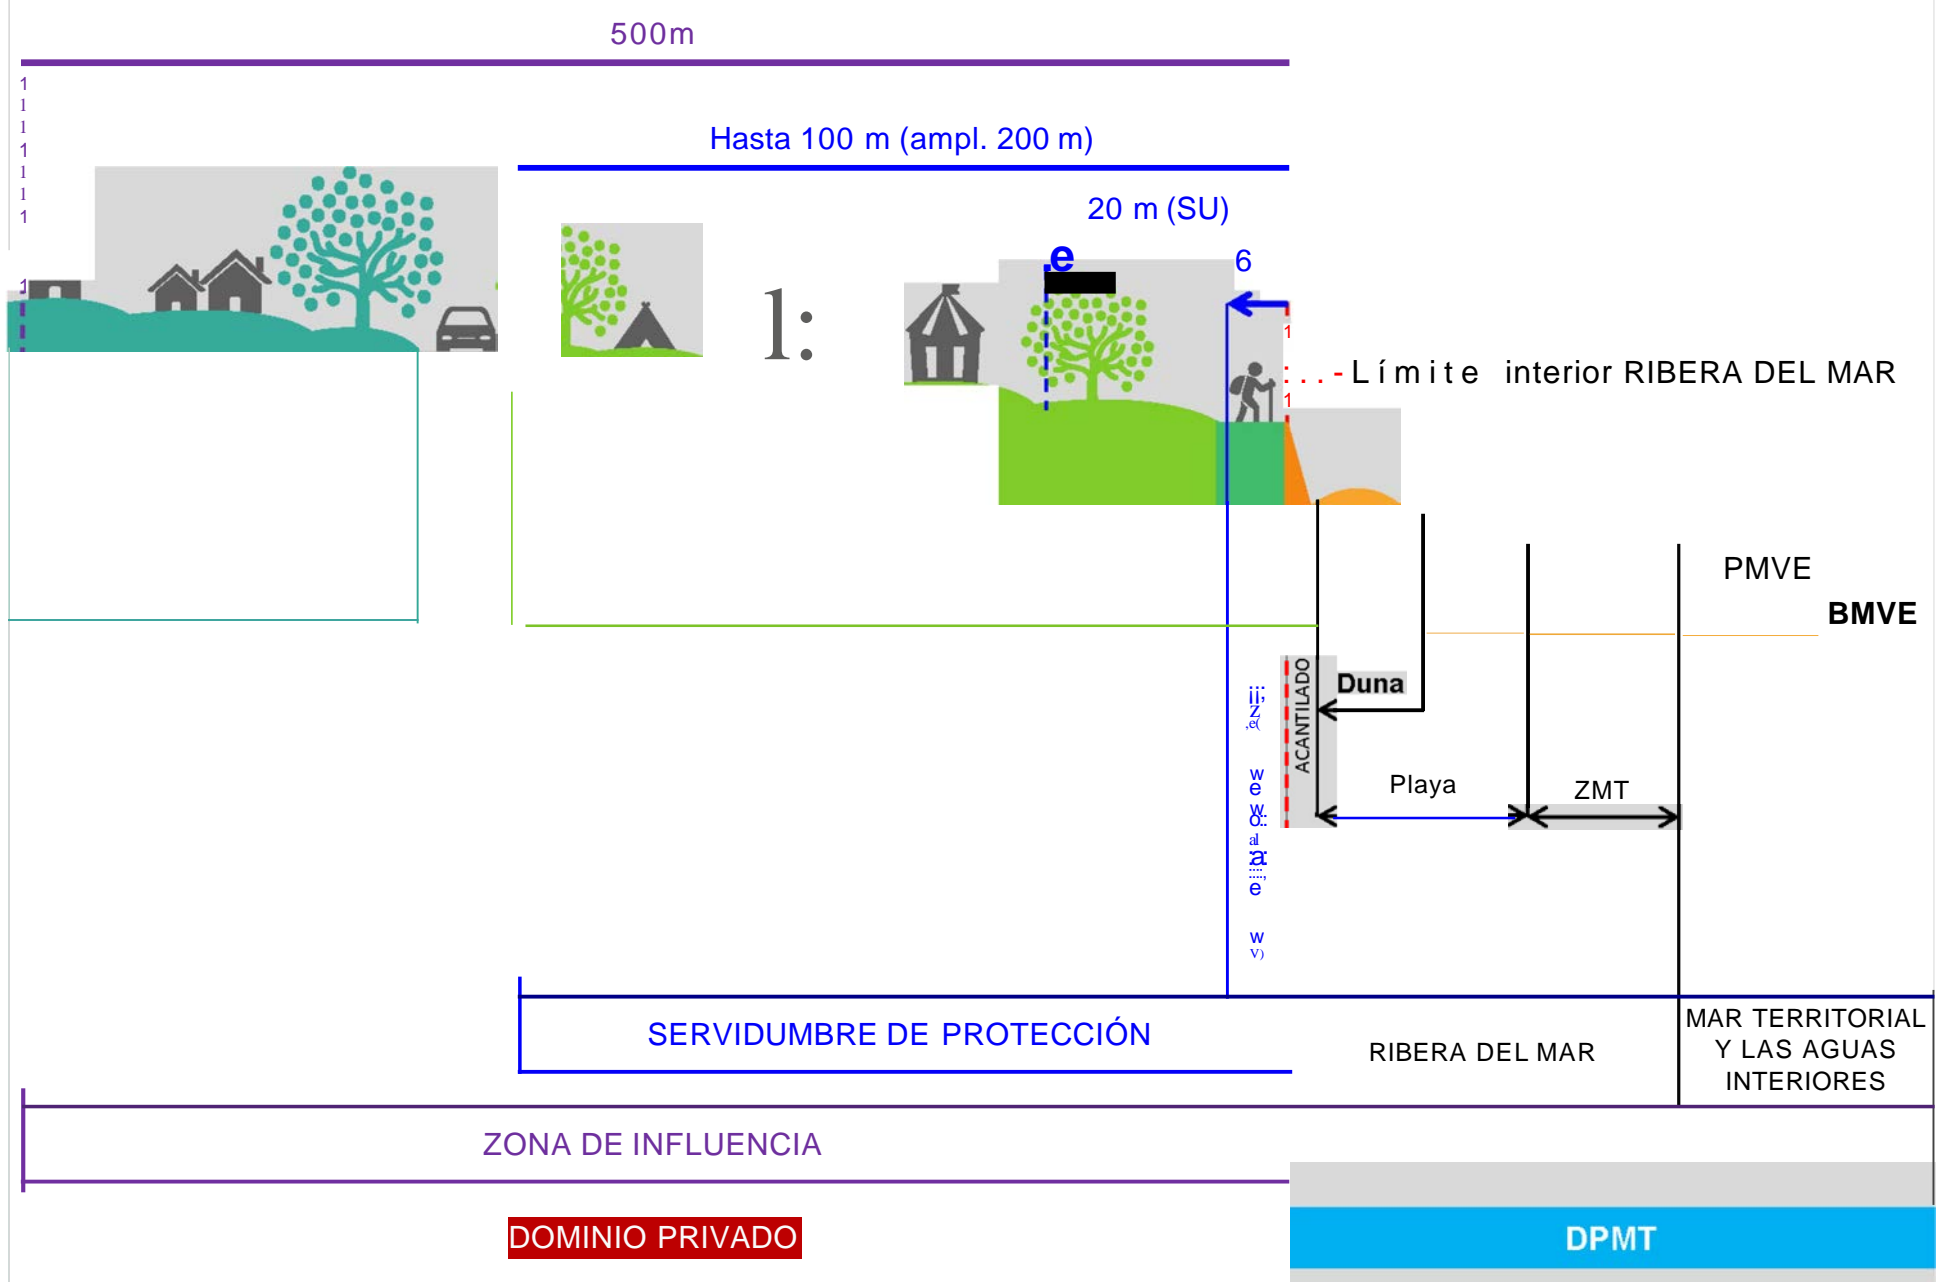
500m

1
1
1
1
1
1
1

Hasta 100 m (ampl. 200 m)

20 m (SU)

1:

e

6

1
1

. . . - Límite interior RIBERA DEL MAR

PMVE

BMVE

Duna

ACANTILADO

Playa

ZMT

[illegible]

SERVIDUMBRE DE PROTECCIÓN

RIBERA DEL MAR

MAR TERRITORIAL Y LAS AGUAS INTERIORES

ZONA DE INFLUENCIA

DOMINIO PRIVADO

DPMT